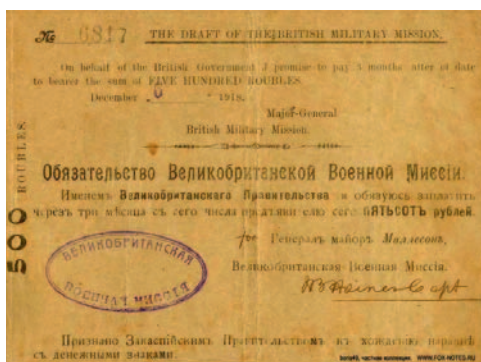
№ 6817 THE DRAFT OF THE BRITISH MILITARY MISSION.

On behalf of the British Government I promise to pay 3 months after at date to bearer the sum of FIVE HUNDRED ROUBLES.

December 0 1918.

Major-General
British Military Mission.

500 ROUBLES

Обязательство Великобританской Военной Миссіи.

Именемъ Великобританскаго Правительства я обязуюсь заплатить черезъ три мѣсяца съ сего числа предъявителю сего ПЯТЬСОТЪ рублей.

for Генералъ майоръ Маллесонъ,
Великобританская Военная Миссія.

ВЕЛИКОБРИТАНСКАЯ ВОЕННАЯ МИССІЯ

Признано Закаспійскимъ Правительствомъ къ хожденію наравнѣ съ денежными знаками.

bonds, частная коллекция, WWW.FOX-NOTES.RU